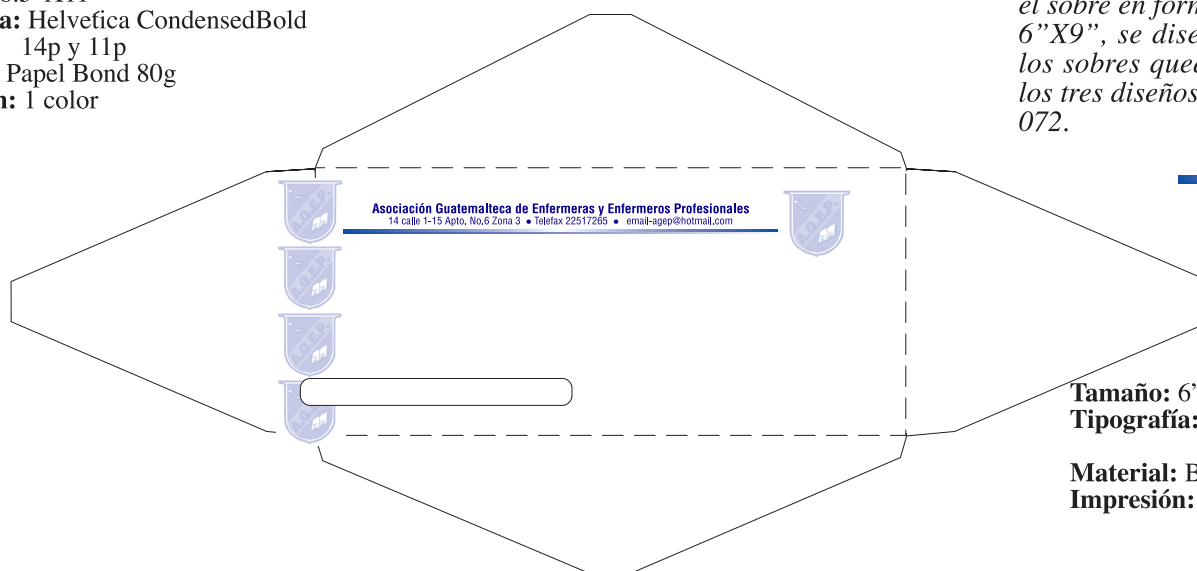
a: Helvetica CondensedBold
14p y 11p
Papel Bond 80g
n: 1 color

el sobre en form
6”X9”, se dise
los sobres qued
los tres diseños
072.

A.G.E.P.

Asociación Guatemalteca de Enfermeras y Enfermeros Profesionales
14 calle 1-15 Apto. No.6 Zona 3 • Telefax 22517265 • email-agep@hotmail.com

A.G.E.P.

A.G.E.P.

A.G.E.P.

A.G.E.P.

Tamaño: 6’
Tipografía:

Material: B
Impresión: